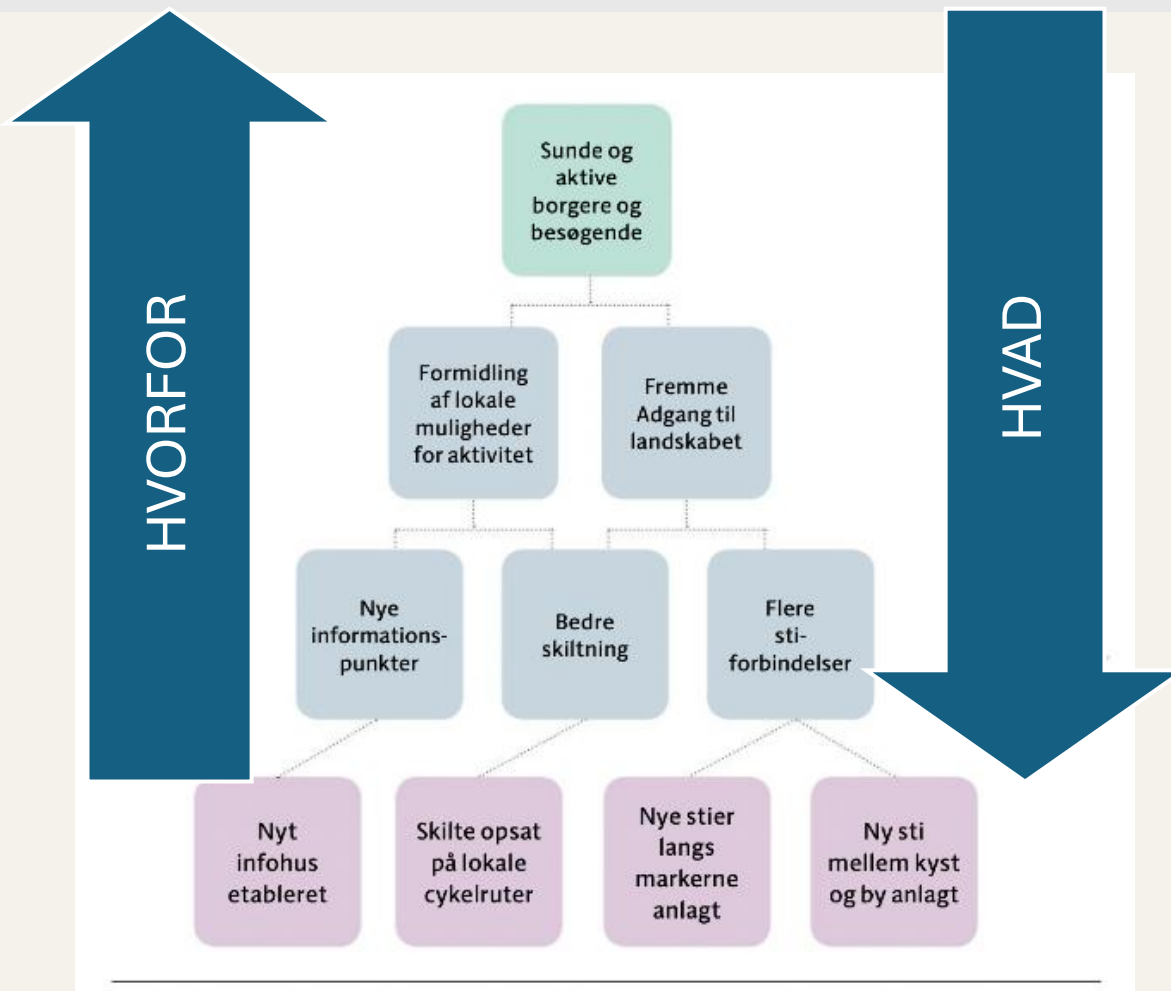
HVORFOR

HVAD

Sunde og aktive borgere og besøgende

Formidling af lokale muligheder for aktivitet

Fremme Adgang til landskabet

Nye informationspunkter

Bedre skiltning

Flere sti-forbindelser

Nyt infohus etableret

Skilte opsat på lokale cykelruter

Nye stier langs markerne anlagt

Ny sti mellem kyst og by anlagt